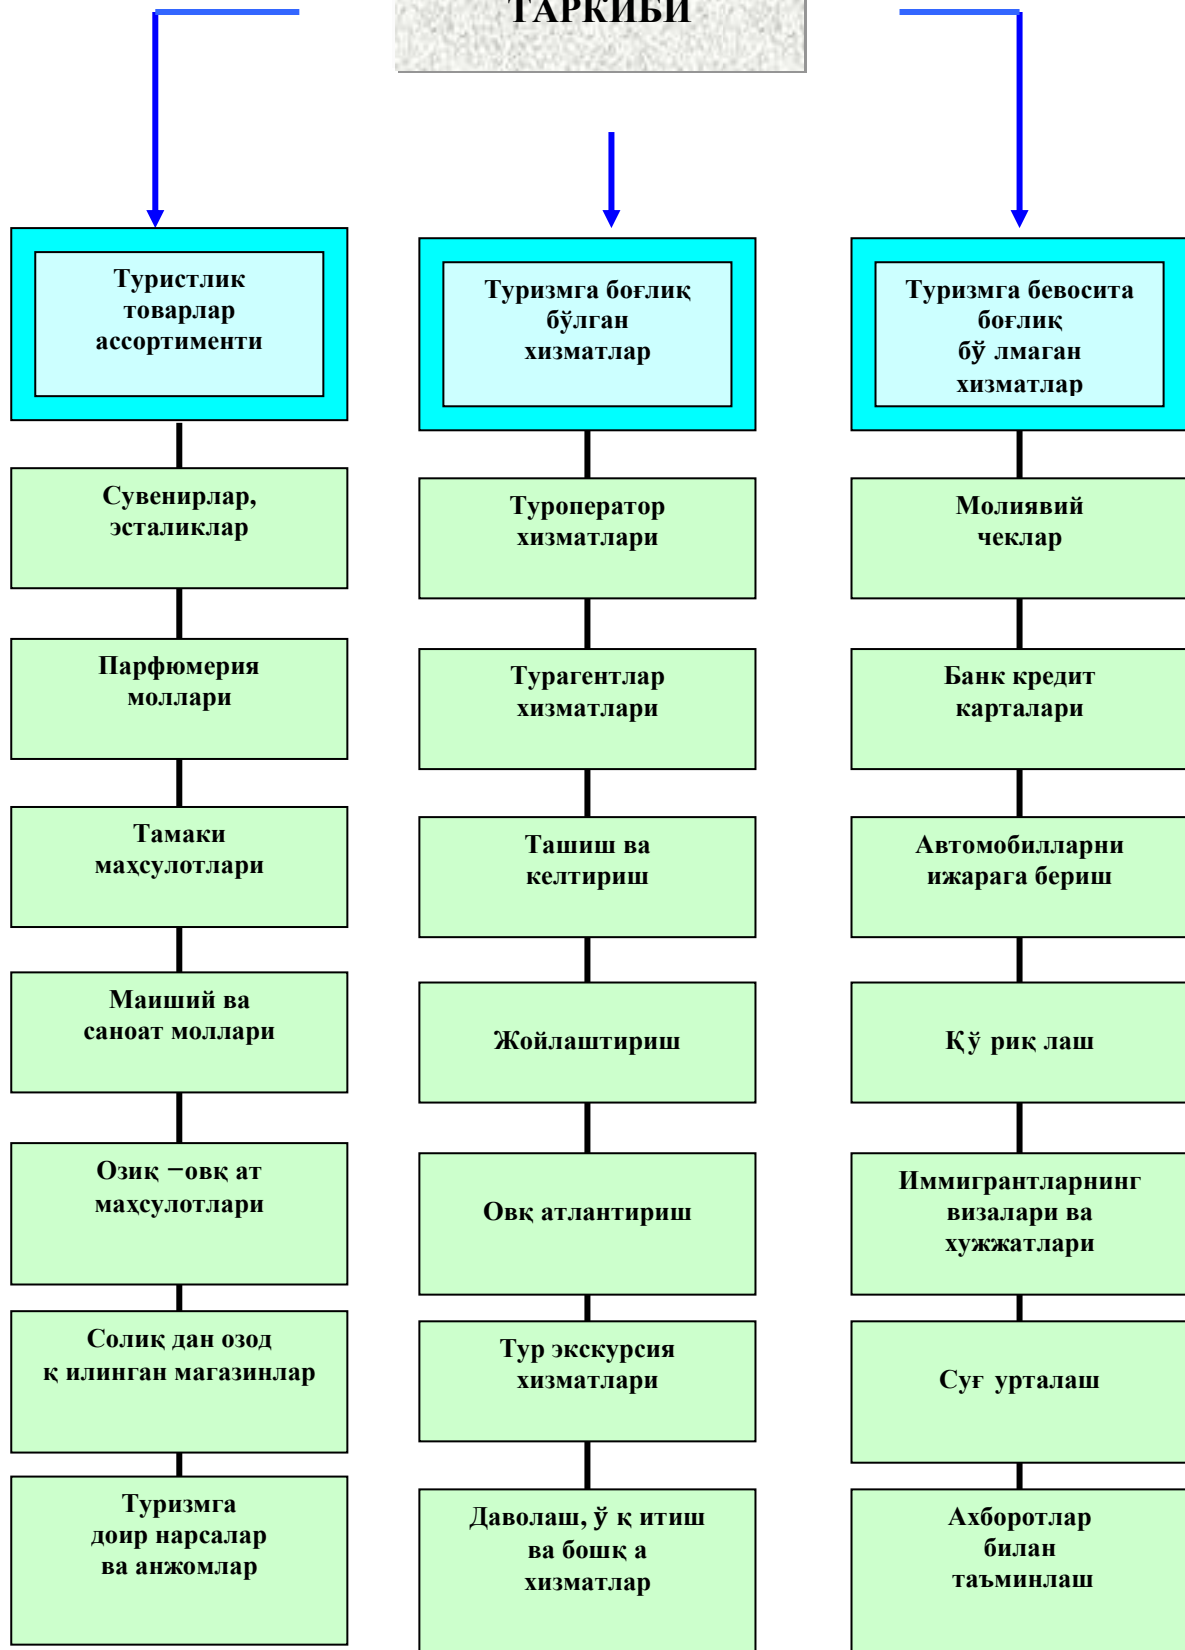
ТАРКИБИ

Туристлик товарлар ассортименти

Туризмга боғлик бўлган хизматлар

Туризмга бевосита боғлик бў лмаган хизматлар

Сувенирлар, эсталиклар

Туроператор хизматлари

Молиявий чеклар

Парфюмерия моллари

Турагентлар хизматлари

Банк кредит карталари

Тамаки маҳсулотлари

Ташиш ва келтириш

Автомобилларни ижарага бериш

Маиший ва саноат моллари

Жойлаштириш

Қў рик лаш

Озик −овк ат маҳсулотлари

Овк атлантириш

Иммигрантларнинг визалари ва хужжатлари

Солик дан озод к илинган магазинлар

Тур экскурсия хизматлари

Суғ урталаш

Туризмга доир нарсалар ва анжомлар

Даволаш, ў к итиш ва бошк а хизматлар

Ахборотлар билан таъминлаш